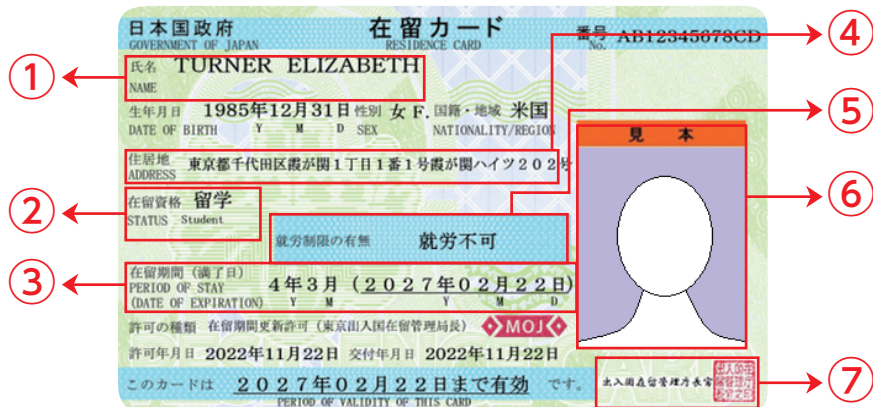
日本国政府
GOVERNMENT OF JAPAN

在留カード
RESIDENCE CARD

番号 No. AB12345678CD

④

①

氏名 NAME TURNER ELIZABETH

生年月日 DATE OF BIRTH 1985年12月31日 Y M D
性別 SEX 女 F.
国籍・地域 NATIONALITY/REGION 米国

⑤

住居地 ADDRESS 東京都千代田区霞が関1丁目1番1号霞が関ハイツ202号

見 本

②

在留資格 STATUS 留学 Student

⑥

就労制限の有無 就労不可

③

在留期間(満了日) PERIOD OF STAY (DATE OF EXPIRATION) 4年3月 Y M (2027年02月22日) Y M D

許可の種類 在留期間更新許可(東京出入国在留管理局長)

MOJ

許可年月日 2022年11月22日 交付年月日 2022年11月22日

⑦

出入国在留管理庁長官

このカードは 2027年02月22日まで有効 です。
PERIOD OF VALIDITY OF THIS CARD